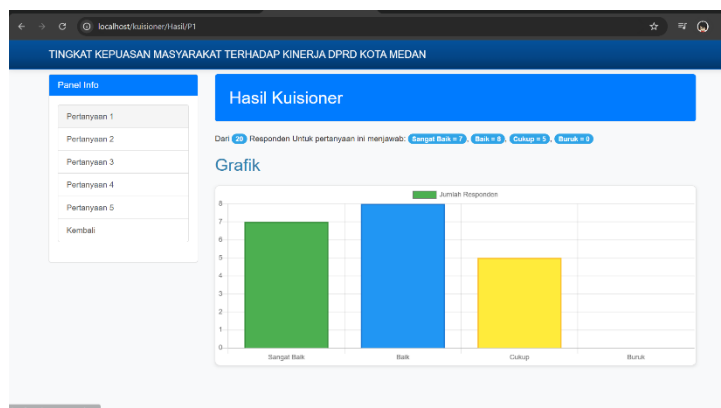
localhost/kuisioner/Hasil/P1

TINGKAT KEPUASAN MASYARAKAT TERHADAP KINERJA DPRD KOTA MEDAN

Panel Info

Pertanyaan 1
Pertanyaan 2
Pertanyaan 3
Pertanyaan 4
Pertanyaan 5
Kembali

Hasil Kuisioner

Dari 20 Responden Untuk pertanyaan ini menjawab: Sangat Baik = 7, Baik = 8, Cukup = 5, Buruk = 0

Grafik

Jumlah Responden

8
7
6
5
4
3
2
1
0

Sangat Baik
Baik
Cukup
Buruk